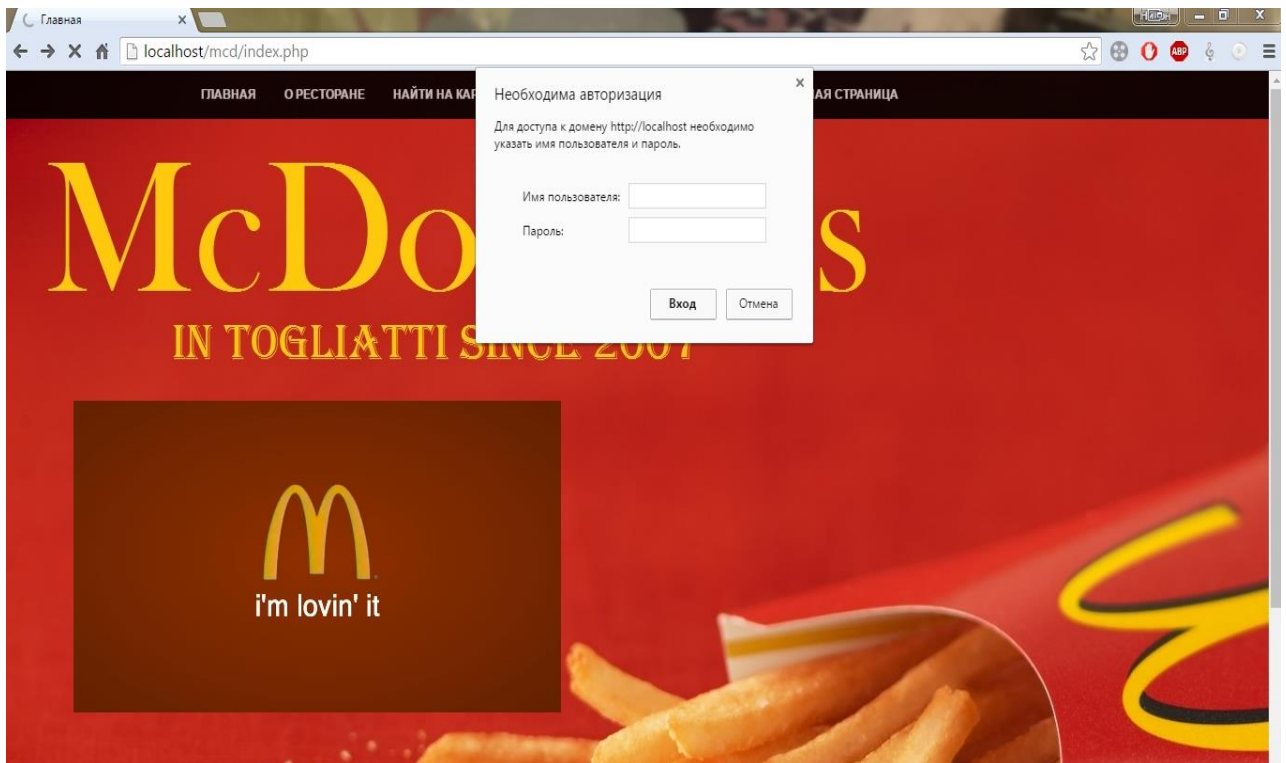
Главная
×
Назвн
localhost/mcd/index.php
ГЛАВНАЯ
О РЕСТОРАНЕ
НАЙТИ НА КАР
АЯ СТРАНИЦА

Необходима авторизация
×
Для доступа к домену http://localhost необходимо указать имя пользователя и пароль.
Имя пользователя:
Пароль:
Вход
Отмена

McDo
s
IN TOGLIATTI SINCE 2007

i'm lovin' it